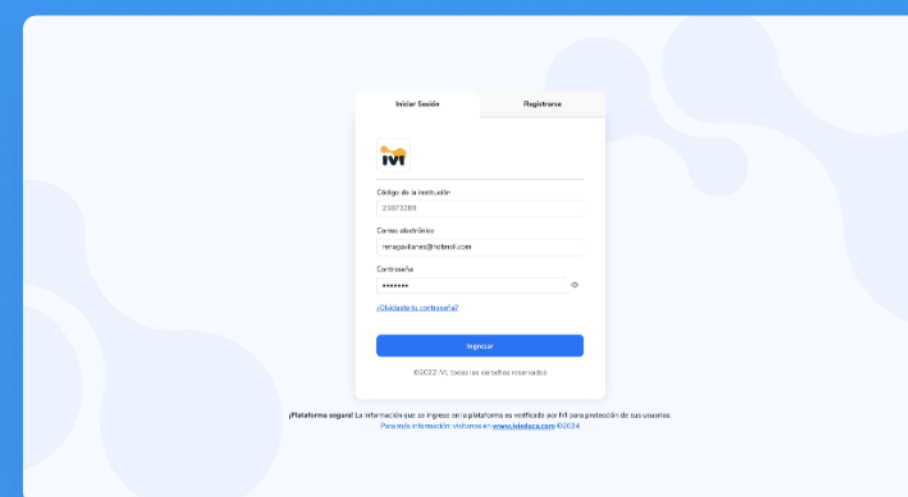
Iniciar Sesión

Registrarse

Código de la institución

23873289

Correo electrónico

renagavilanes@hotmail.com

Contraseña

••••••••

¿Olvidaste tu contraseña?

Ingresar

©2022 IVI, todos los derechos reservados

¡Plataforma segura! La información que se ingrese en la plataforma es verificada por IVI para protección de sus usuarios.
Para más información: visítanos en www.iviedu.com ©2024